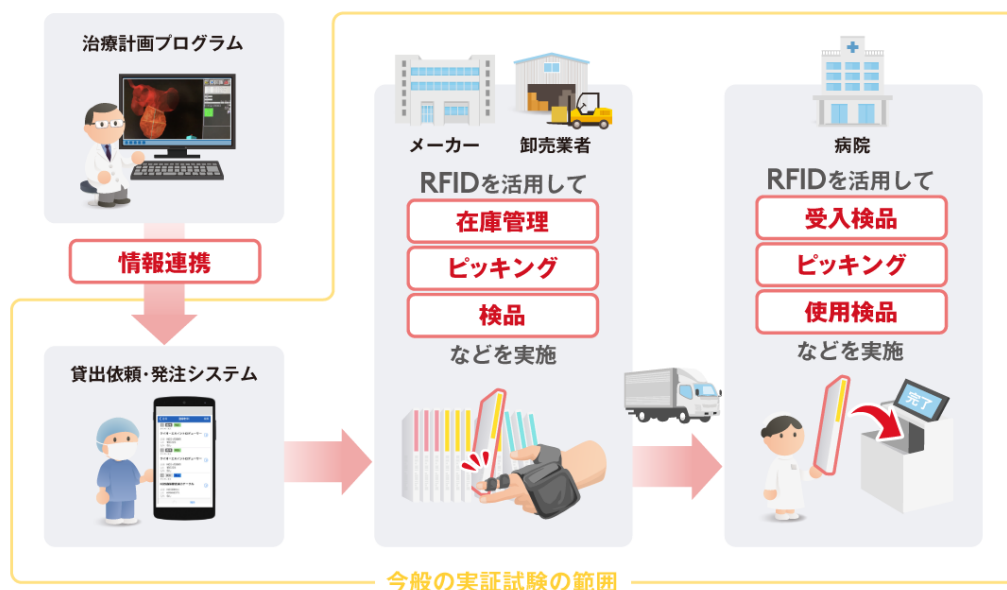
治療計画プログラム

情報連携

貸出依頼・発注システム

メーカー

卸売業者

RFIDを活用して

在庫管理

ピッキング

検品

などを実施

病院

RFIDを活用して

受入検品

ピッキング

使用検品

などを実施

完了

今般の実証試験の範囲